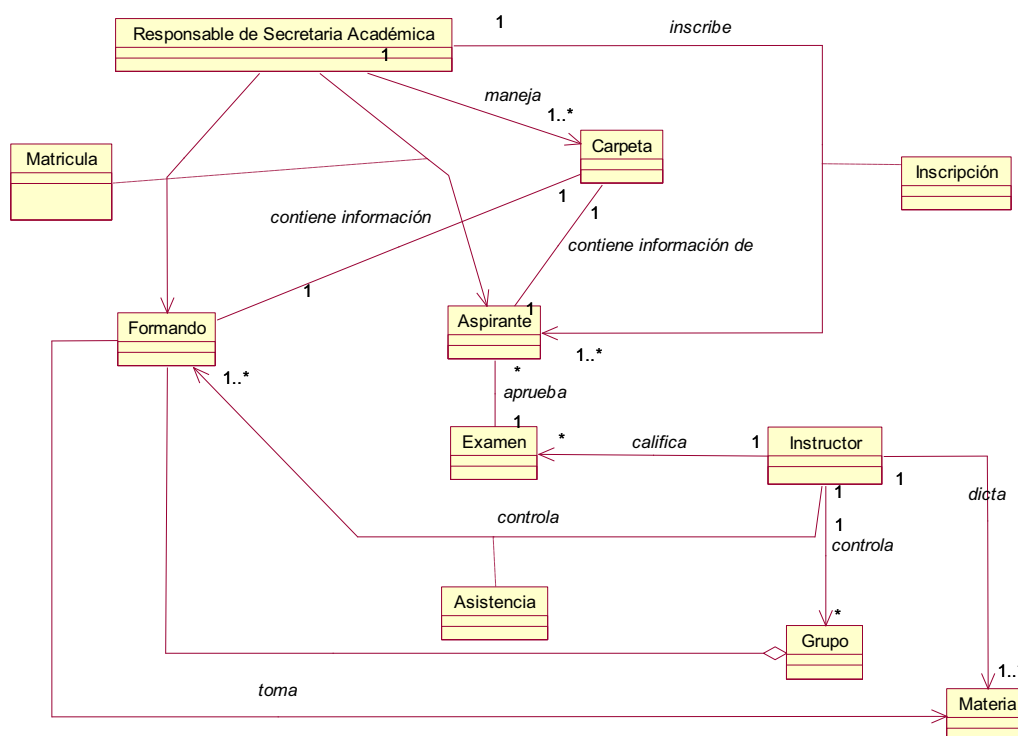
Responsable de Secretaria Académica

1

1

inscribe

maneja

1..*

Carpeta

Matricula

Inscripción

contiene información

1

1

contiene información de

1

Formando

1

Aspirante

1..*

1..*

*

aprueba

1

Examen

*

califica

1

Instructor

1

dicta

1

controla

1

controla

Asistencia

*

Grupo

toma

1..

Materia